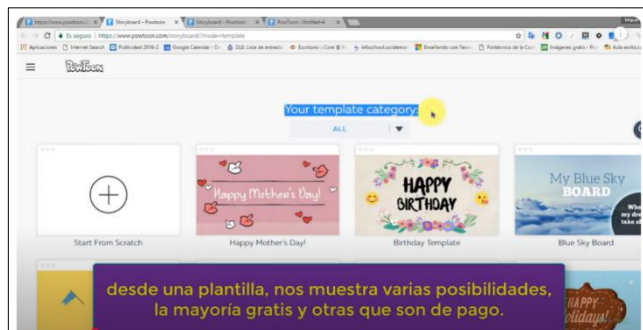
https://www.powtoon.co | Storyboard - Powtoon | Storyboard - Powtoon | PowToon - Untitled

Es seguro | https://www.powtoon.com/storyboard/?mode=template

Aplicaciones | Internet Search | Publicidad 2016-2 | Google Calendar | DLE: Lista de entrada | Escritorio » Core | eSchool | Enseñando con Tecn | Politécnico de la Cos | Imágenes gratis | Aula estilo

PowToon

Your template category:

ALL

Start From Scratch

Happy Mother's Day!

Happy Mother's Day!

HAPPY BIRTHDAY

Birthday Template

My Blue Sky BOARD

Blue Sky Board

HAPPY Holidays!

desde una plantilla, nos muestra varias posibilidades, la mayoría gratis y otras que son de pago.